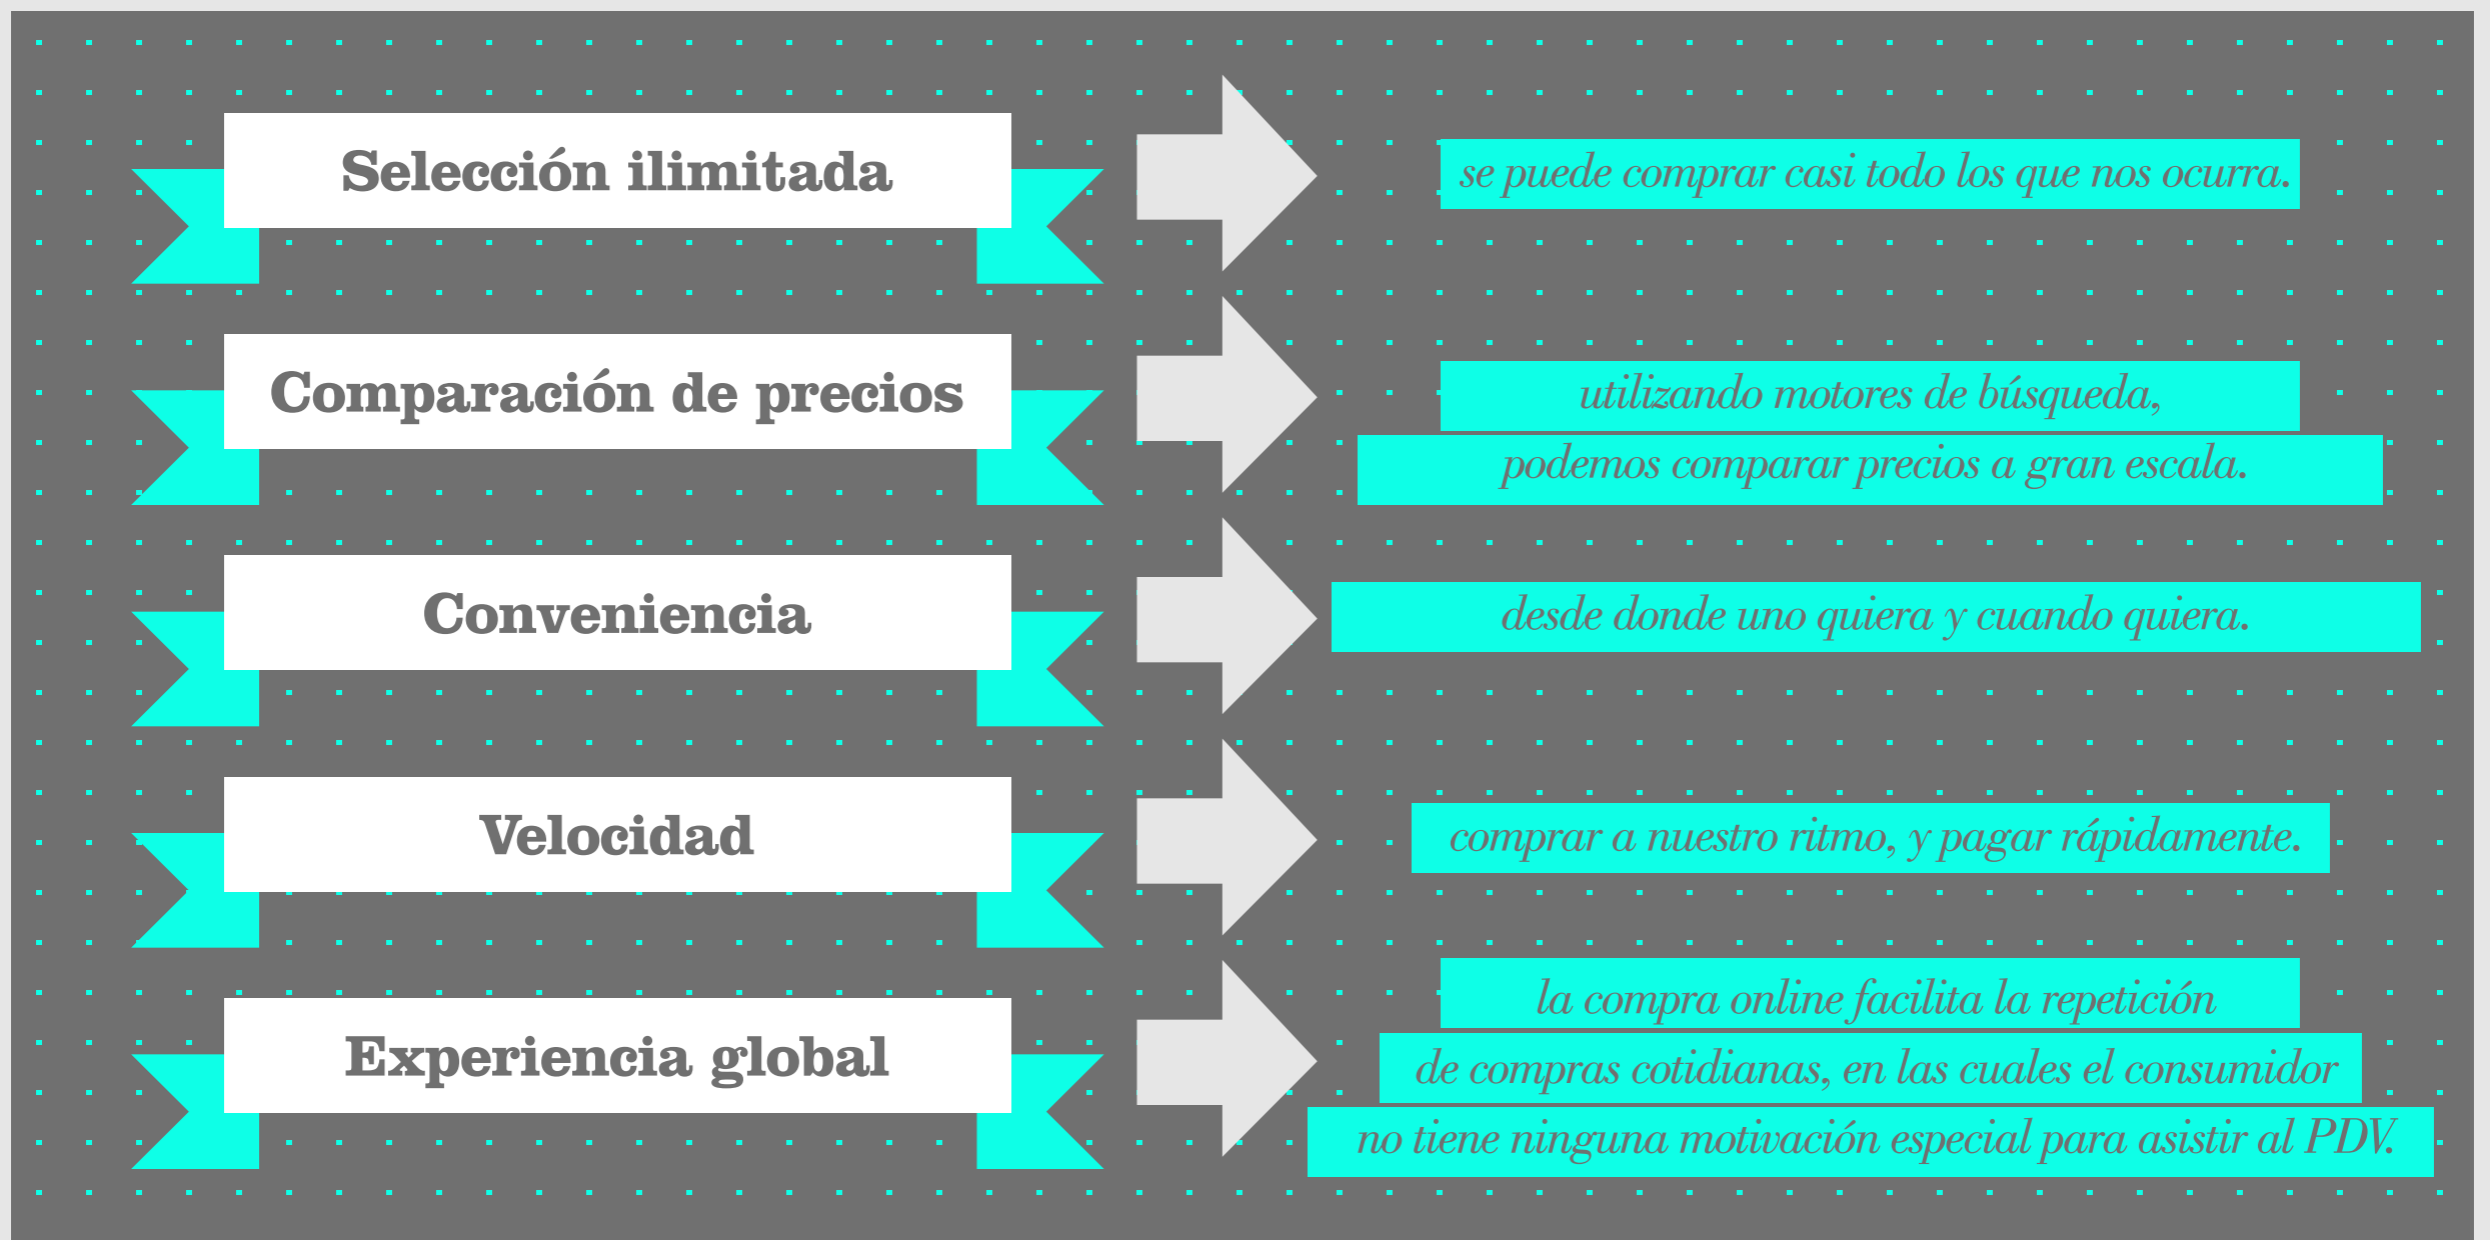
Selección ilimitada

se puede comprar casi todo los que nos ocurra.

Comparación de precios

utilizando motores de búsqueda, podemos comparar precios a gran escala.

Conveniencia

desde donde uno quiera y cuando quiera.

Velocidad

comprar a nuestro ritmo, y pagar rápidamente.

Experiencia global

la compra online facilita la repetición de compras cotidianas, en las cuales el consumidor no tiene ninguna motivación especial para asistir al PDV.